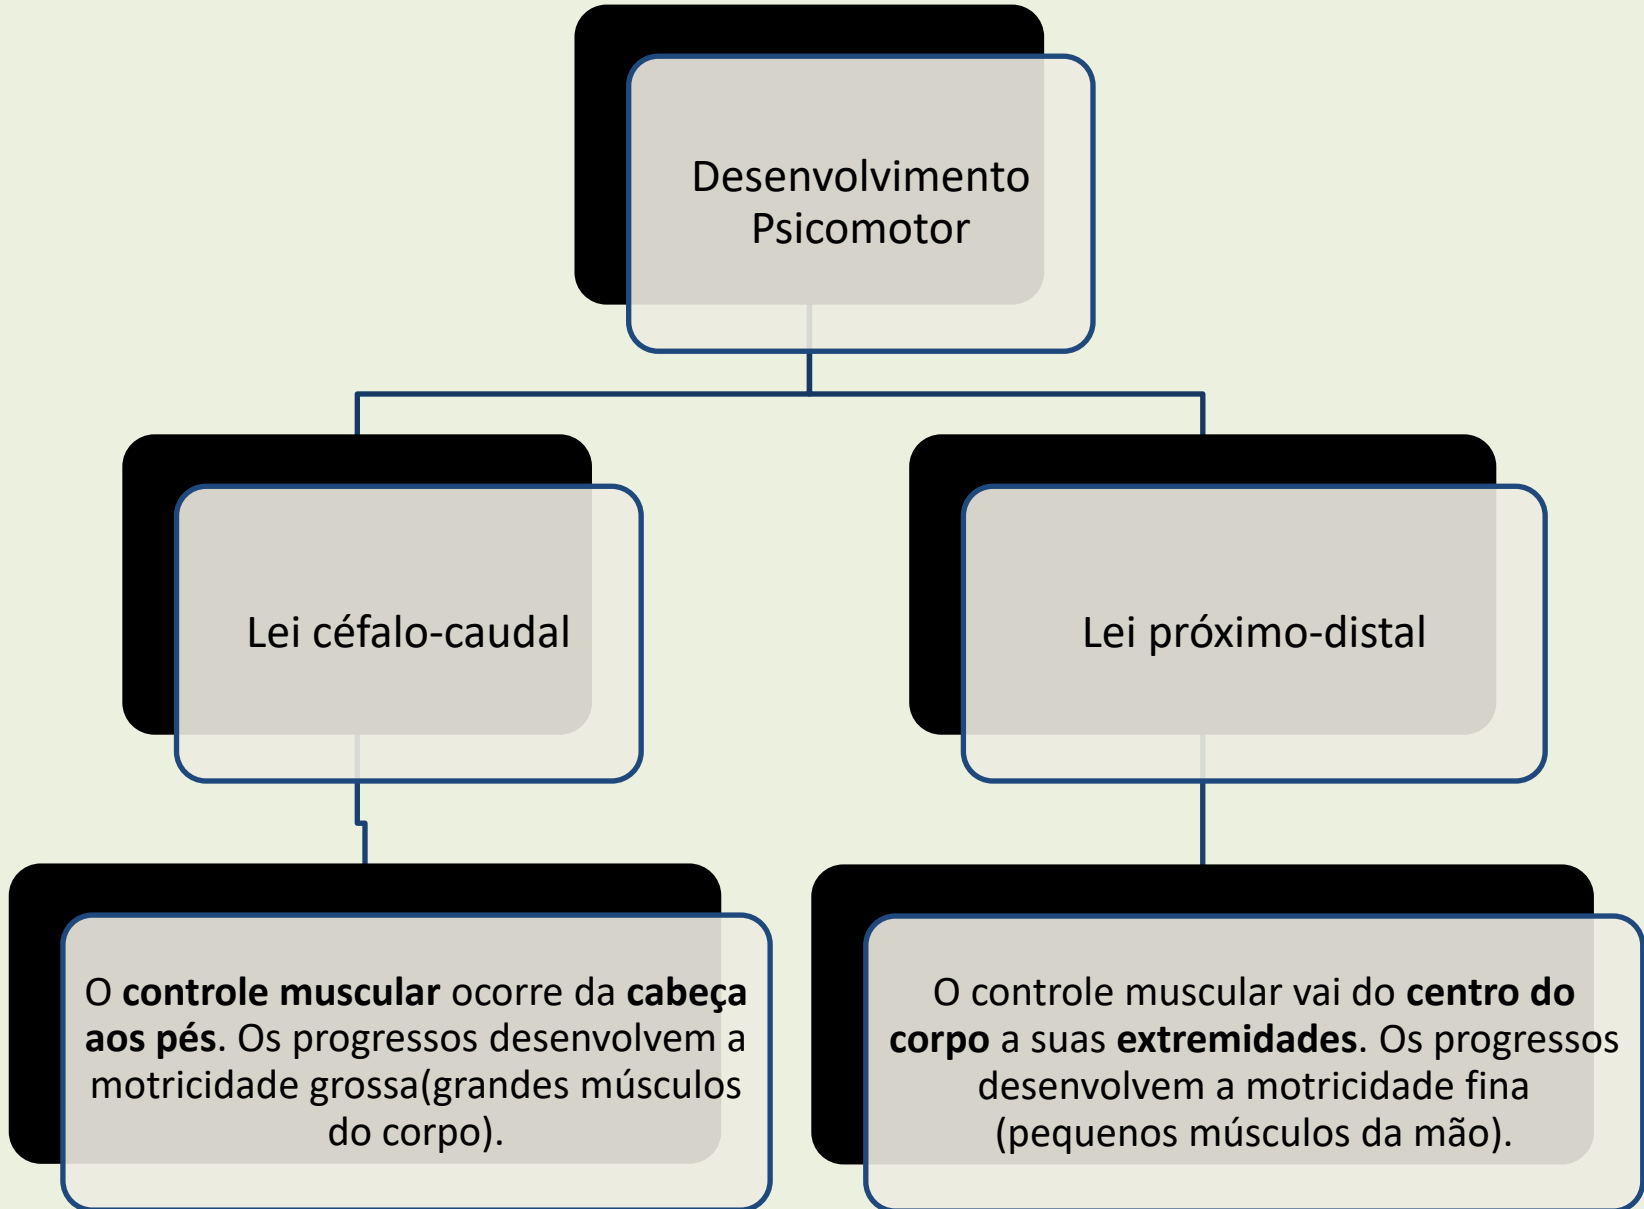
Desenvolvimento Psicomotor

Lei céfalo-caudal

Lei próximo-distal

O controle muscular ocorre da cabeça aos pés. Os progressos desenvolvem a motricidade grossa(grandes músculos do corpo).

O controle muscular vai do centro do corpo a suas extremidades. Os progressos desenvolvem a motricidade fina (pequenos músculos da mão).